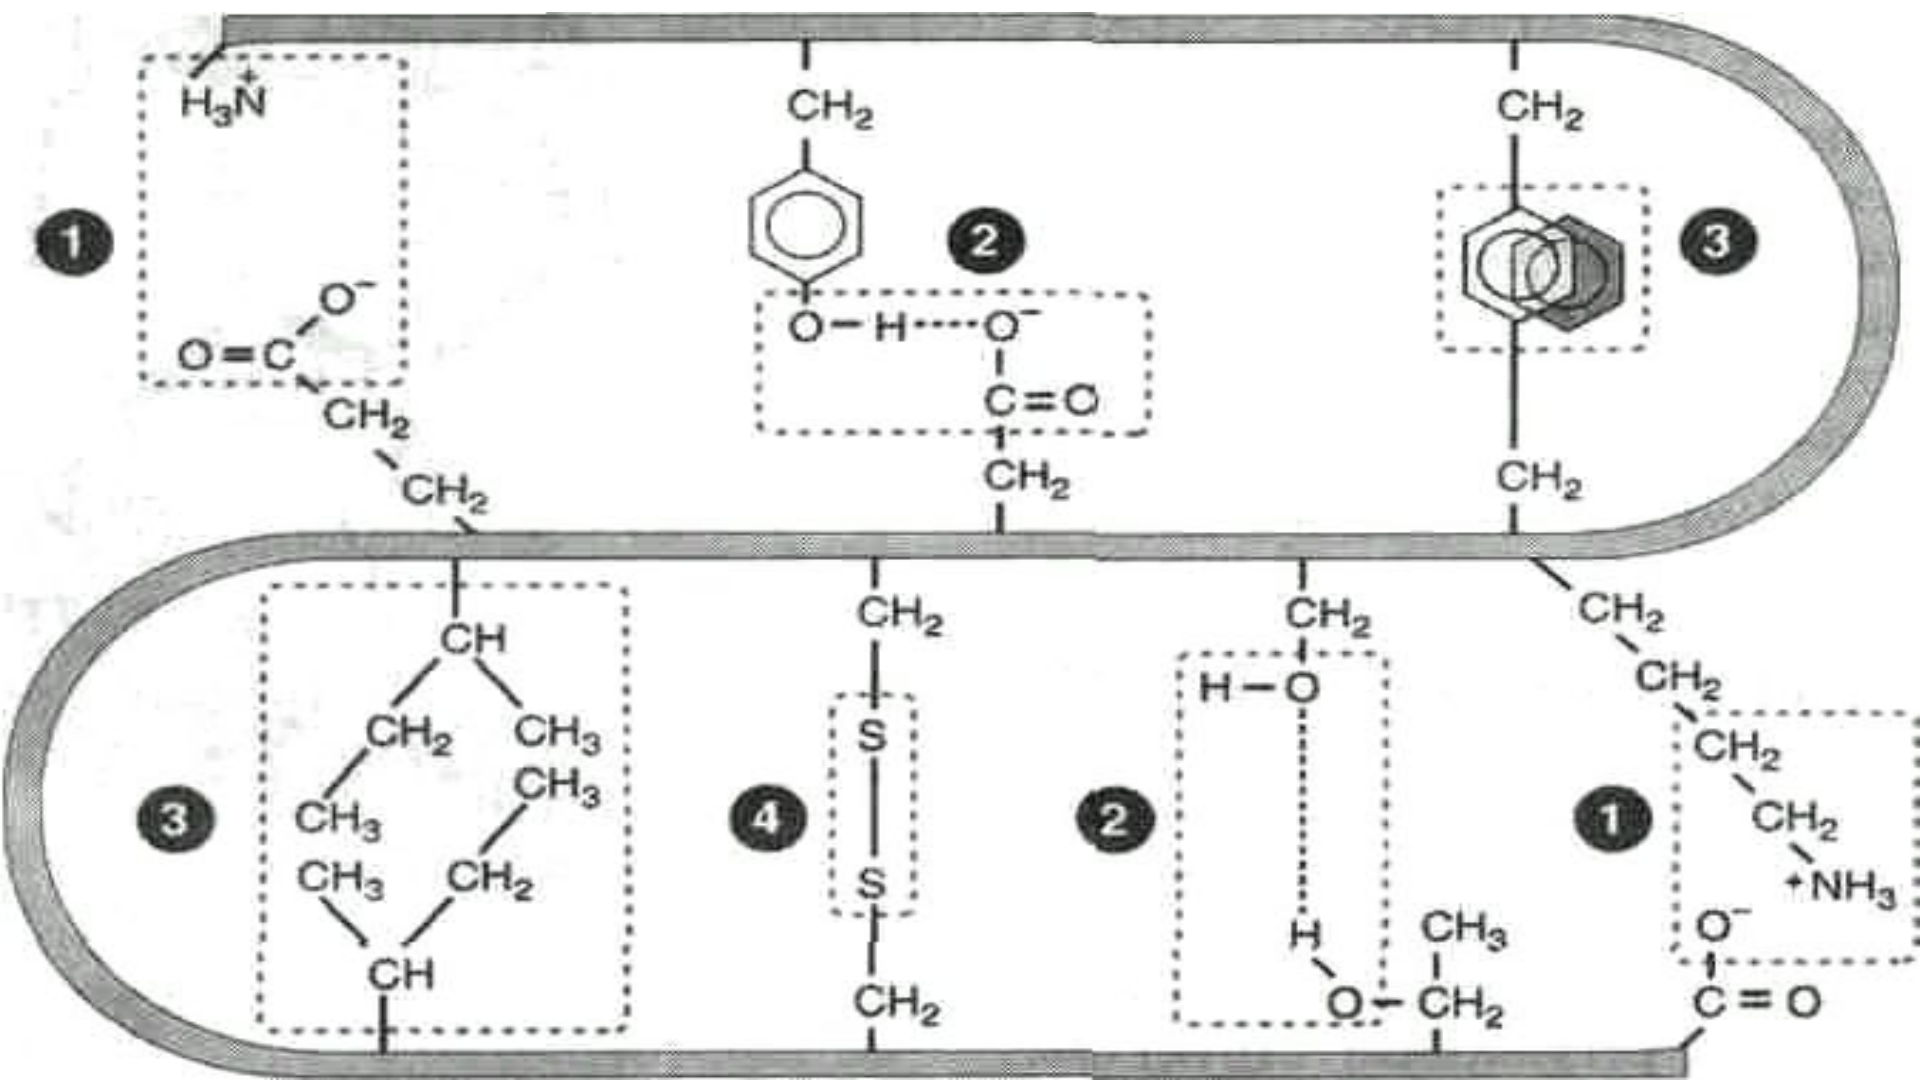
$H_3\overset{+}{N}$

1

$O^-$

$O=C$

$CH_2$

$CH_2$

$CH_2$

2

$O-H \cdots O^-$

$C=O$

$CH_2$

$CH_2$

3

$CH_2$

$CH_2$

$CH_2$

$CH_2$

$CH_2$

$^+NH_3$

$O^-$

$C=O$

1

$CH_2$

$H-O$

$H$

$O-CH_2$

$CH_3$

2

$CH_2$

S

S

$CH_2$

4

CH

$CH_2$

$CH_3$

$CH_3$

$CH_3$

$CH_3$

$CH_2$

CH

3